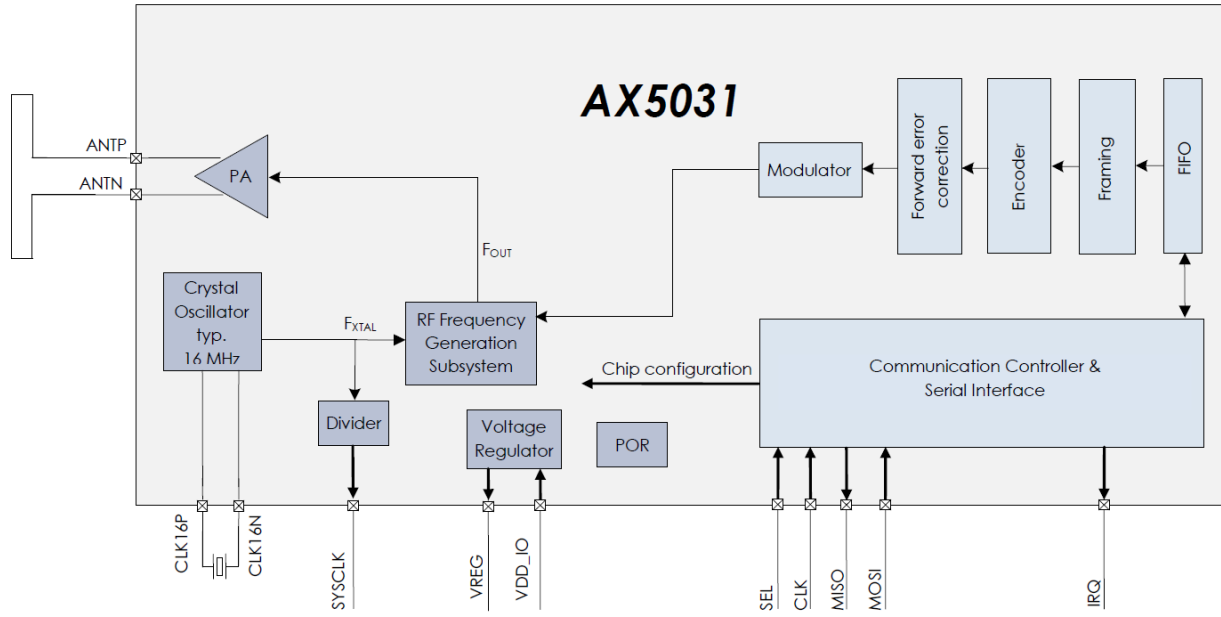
AX5031

ANTP
ANTN
PA
Modulator
Forward error correction
Encoder
Framing
FIFO
$F_{OUT}$
Crystal Oscillator typ. 16 MHz
$F_{XTAL}$
RF Frequency Generation Subsystem
Chip configuration
Communication Controller & Serial Interface
Divider
Voltage Regulator
POR
CLK16P
CLK16N
SYSCLK
VREG
VDD_IO
SEL
CLK
MISO
MOSI
IRQ